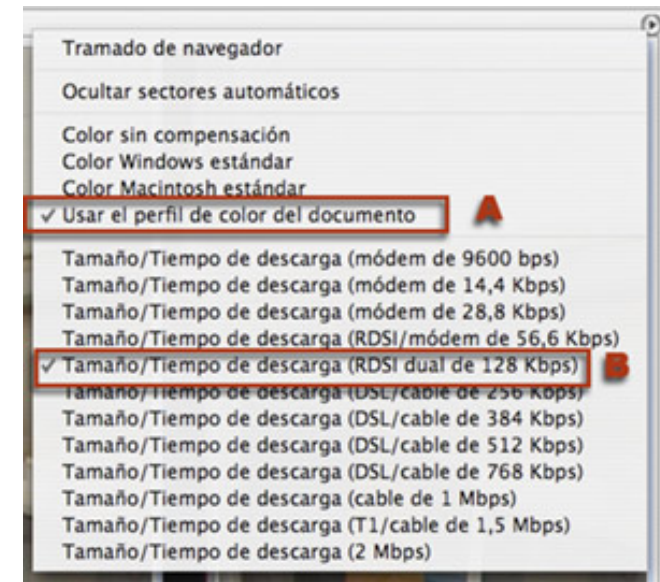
Tramado de navegador

Ocultar sectores automáticos

Color sin compensación
Color Windows estándar
Color Macintosh estándar
✓ Usar el perfil de color del documento

A

Tamaño/Tiempo de descarga (módem de 9600 bps)
Tamaño/Tiempo de descarga (módem de 14,4 Kbps)
Tamaño/Tiempo de descarga (módem de 28,8 Kbps)
Tamaño/Tiempo de descarga (RDSI/módem de 56,6 Kbps)
✓ Tamaño/Tiempo de descarga (RDSI dual de 128 Kbps)

B

Tamaño/Tiempo de descarga (DSL/cable de 256 Kbps)
Tamaño/Tiempo de descarga (DSL/cable de 384 Kbps)
Tamaño/Tiempo de descarga (DSL/cable de 512 Kbps)
Tamaño/Tiempo de descarga (DSL/cable de 768 Kbps)
Tamaño/Tiempo de descarga (cable de 1 Mbps)
Tamaño/Tiempo de descarga (T1/cable de 1,5 Mbps)
Tamaño/Tiempo de descarga (2 Mbps)